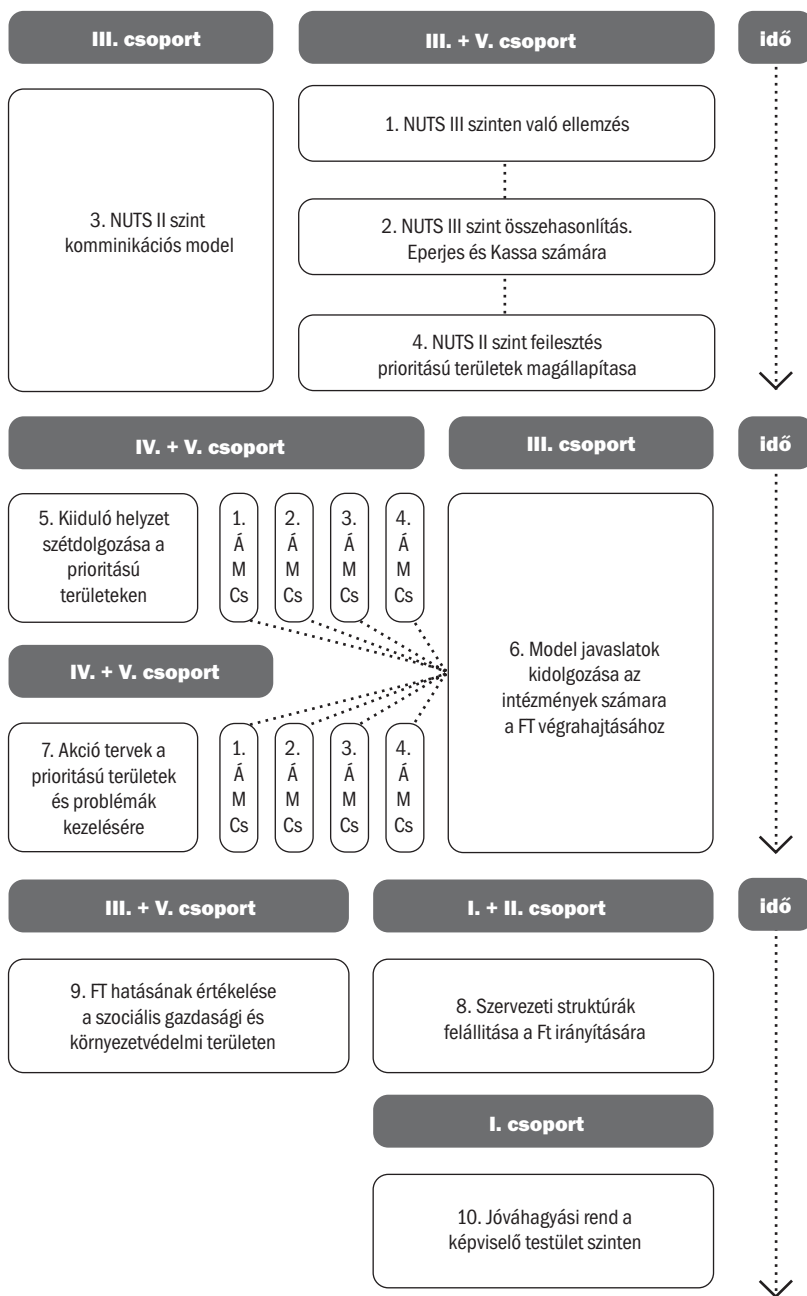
III. csoport

III. + V. csoport

idő

3. NUTS II szint komminikációs model

1. NUTS III szinten való ellemzés

2. NUTS III szint összehasonlítás. Eperjes és Kassa számára

4. NUTS II szint feilesztés prioritású területek magállapítasa

IV. + V. csoport

III. csoport

idő

5. Kiiduló helyzet szétdolgozása a prioritású területeken

1. Á M Cs

2. Á M Cs

3. Á M Cs

4. Á M Cs

6. Model javaslatok kidolgozása az intézmények számara a FT végrahajtásához

IV. + V. csoport

7. Akció tervek a prioritású területek és problémák kezelésére

1. Á M Cs

2. Á M Cs

3. Á M Cs

4. Á M Cs

III. + V. csoport

I. + II. csoport

idő

9. FT hatásának értékelése a szociális gazdasági és környezetvédelmi területen

8. Szervezeti struktúrák felállítása a Ft irányítására

I. csoport

10. Jóváhagyási rend a képviselő testület szinten